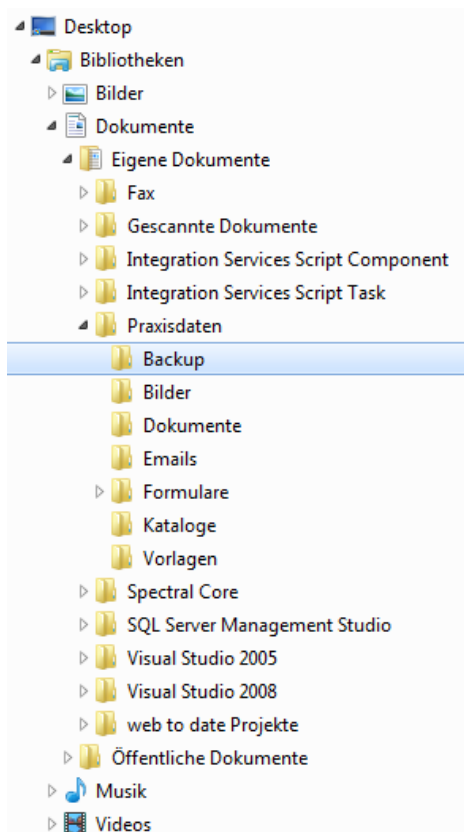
Desktop
Bibliotheken
Bilder
Dokumente
Eigene Dokumente
Fax
Gescannte Dokumente
Integration Services Script Component
Integration Services Script Task
Praxisdaten
Backup
Bilder
Dokumente
Emails
Formulare
Kataloge
Vorlagen
Spectral Core
SQL Server Management Studio
Visual Studio 2005
Visual Studio 2008
web to date Projekte
Öffentliche Dokumente
Musik
Videos